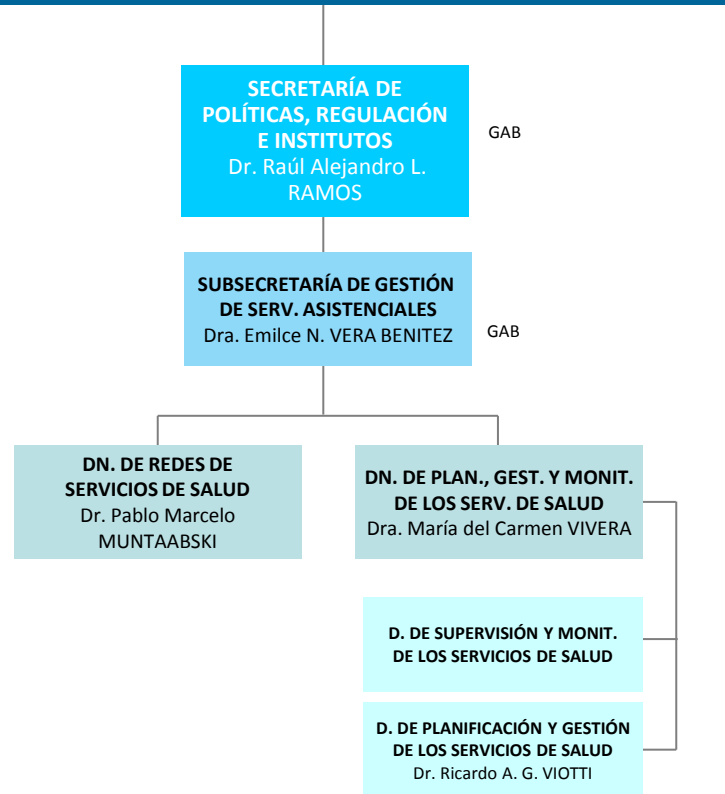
SECRETARÍA DE POLÍTICAS, REGULACIÓN E INSTITUTOS
Dr. Raúl Alejandro L. RAMOS

GAB

SUBSECRETARÍA DE GESTIÓN DE SERV. ASISTENCIALES
Dra. Emilce N. VERA BENITEZ

GAB

DN. DE REDES DE SERVICIOS DE SALUD
Dr. Pablo Marcelo MUNTAABSKI

DN. DE PLAN., GEST. Y MONIT. DE LOS SERV. DE SALUD
Dra. María del Carmen VIVERA

D. DE SUPERVISIÓN Y MONIT. DE LOS SERVICIOS DE SALUD

D. DE PLANIFICACIÓN Y GESTIÓN DE LOS SERVICIOS DE SALUD
Dr. Ricardo A. G. VIOTTI